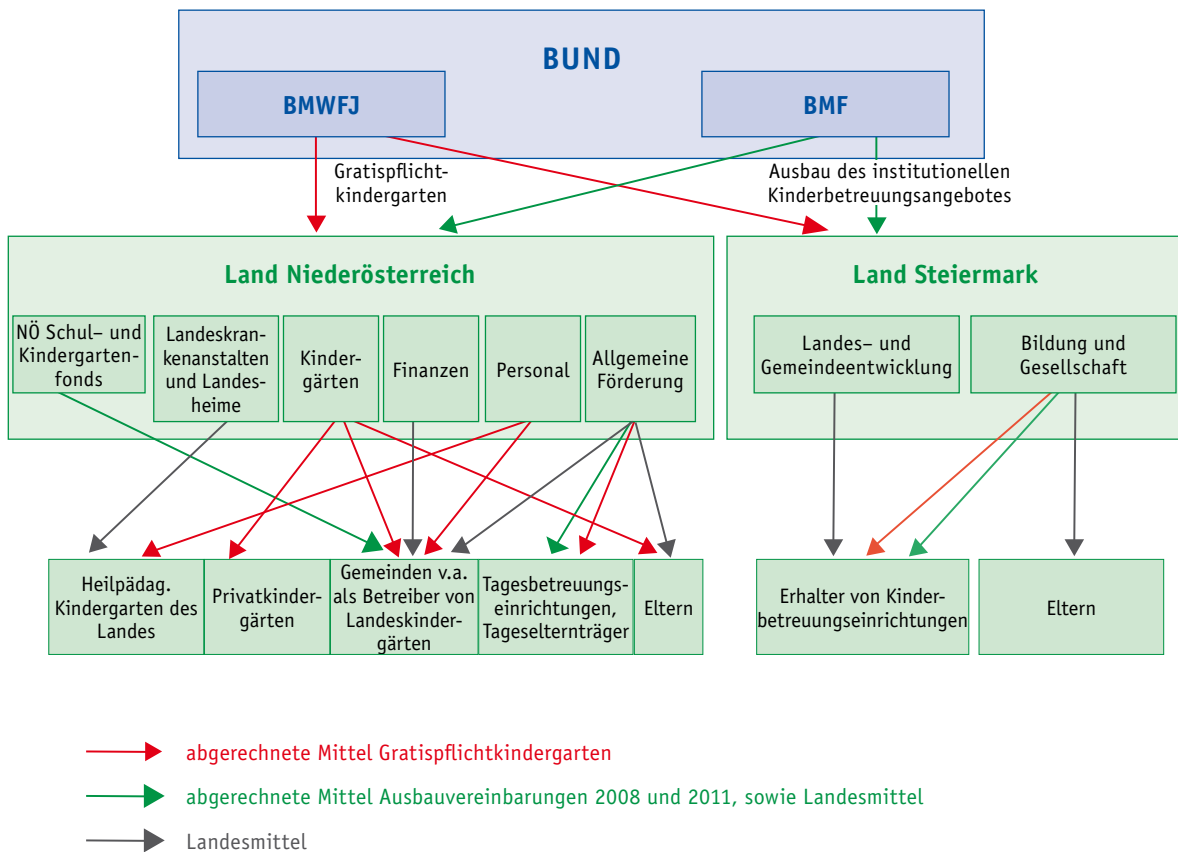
BUND

BMWFJ

BMF

Gratispflichtkindergarten

Ausbau des institutionellen Kinderbetreuungsangebotes

Land Niederösterreich

NÖ Schul– und Kindergartenfonds

Landeskrankenanstalten und Landesheime

Kindergärten

Finanzen

Personal

Allgemeine Förderung

Land Steiermark

Landes– und Gemeindeentwicklung

Bildung und Gesellschaft

Heilpädag. Kindergarten des Landes

Privatkindergärten

Gemeinden v.a. als Betreiber von Landeskindergärten

Tagesbetreuungseinrichtungen, Tageselternträger

Eltern

Erhalter von Kinderbetreuungseinrichtungen

Eltern

abgerechnete Mittel Gratispflichtkindergarten

abgerechnete Mittel Ausbauvereinbarungen 2008 und 2011, sowie Landesmittel

Landesmittel